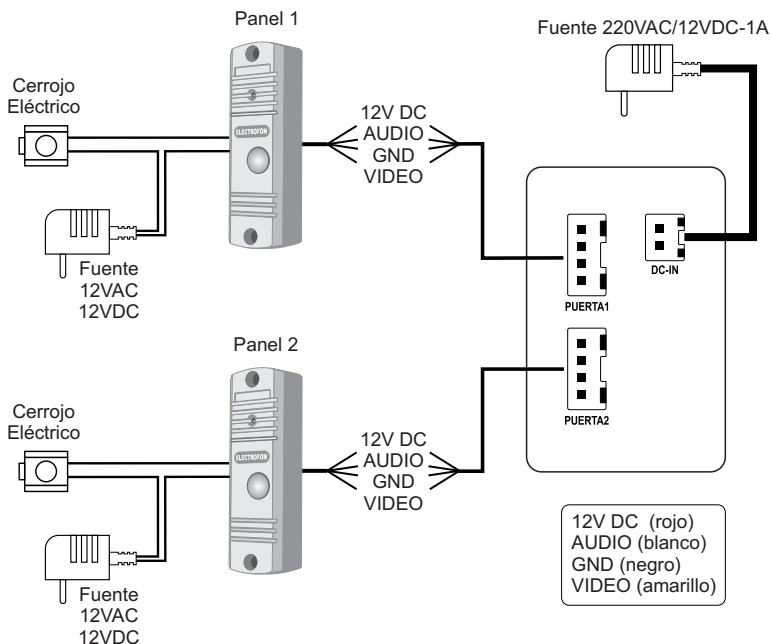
Panel 1

Fuente 220VAC/12VDC-1A

Cerrojo
Eléctrico

ELECTROFON

12V DC
AUDIO
GND
VIDEO

Fuente
12VAC
12VDC

DC-IN

PUERTA1

Panel 2

Cerrojo
Eléctrico

ELECTROFON

12V DC
AUDIO
GND
VIDEO

PUERTA2

Fuente
12VAC
12VDC

12V DC (rojo)
AUDIO (blanco)
GND (negro)
VIDEO (amarillo)